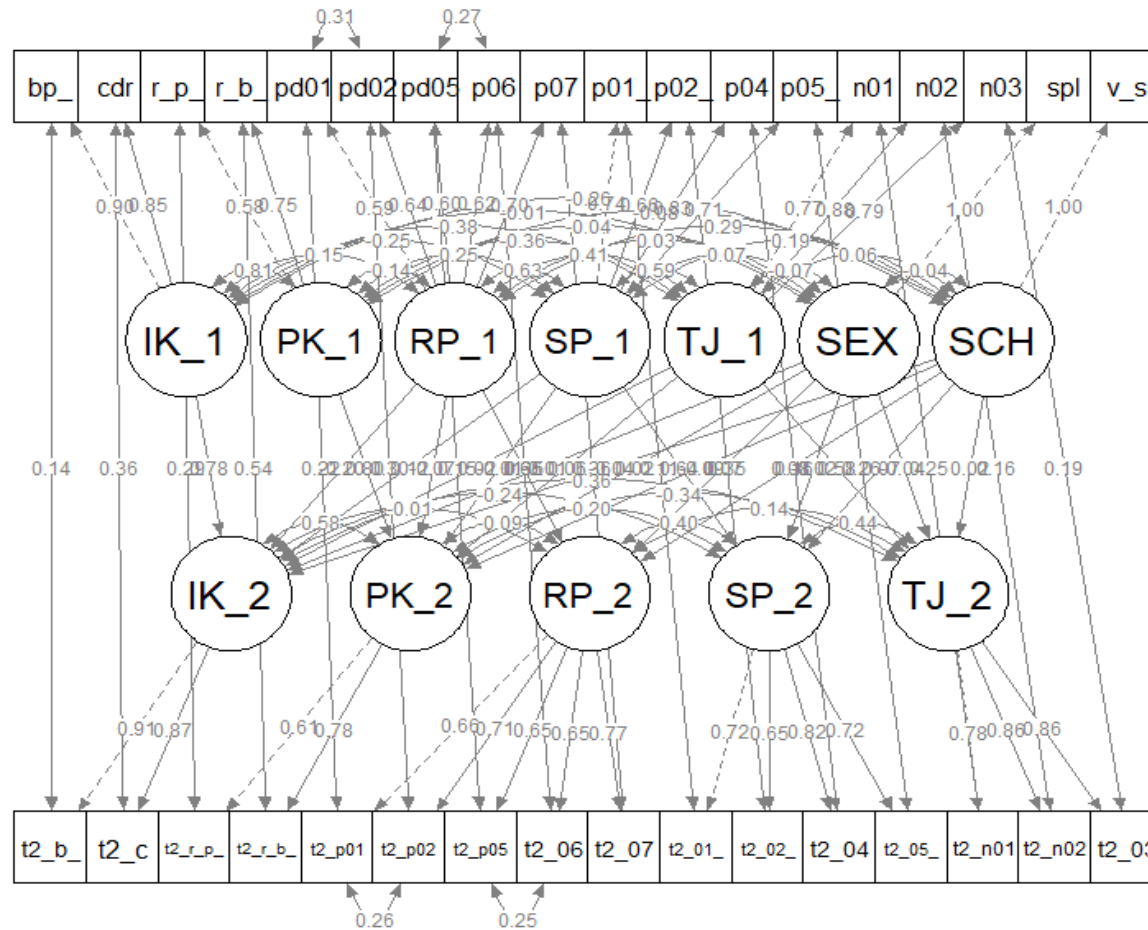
0.31 0.27

| bp_ | cdr | r_p_ | r_b_ | pd01 | pd02 | pd05 | p06 | p07 | p01_ | p02_ | p04 | p05_ | n01 | n02 | n03 | spl | v_s |
|---|---|---|---|---|---|---|---|---|---|---|---|---|---|---|---|---|---|

0.90 0.85 0.58 0.75 0.59 0.64 0.60 0.62 0.70 0.86 0.74 0.68 0.83 0.71 0.77 0.88 0.79 1.00 1.00

0.01 0.38 0.04 0.08 0.29 0.25 0.36 0.03 0.19 0.15 0.25 0.41 0.07 0.06 0.81 0.14 0.63 0.59 0.07 0.04

IK_1 PK_1 RP_1 SP_1 TJ_1 SEX SCH

0.14 0.36 0.29 0.78 0.54 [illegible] 0.02 0.16 0.19

0.36 0.24 0.34 0.58 0.01 0.20 0.14 0.44 0.09 0.40

IK_2 PK_2 RP_2 SP_2 TJ_2

0.91 0.87 0.61 0.78 0.66 0.71 0.65 0.65 0.77 0.72 0.65 0.82 0.72 0.78 0.86 0.86

| t2_b_ | t2_c | t2_r_p_ | t2_r_b_ | t2_p01 | t2_p02 | t2_p05 | t2_06 | t2_07 | t2_01_ | t2_02_ | t2_04 | t2_05_ | t2_n01 | t2_n02 | t2_03 |
|---|---|---|---|---|---|---|---|---|---|---|---|---|---|---|---|

0.26 0.25